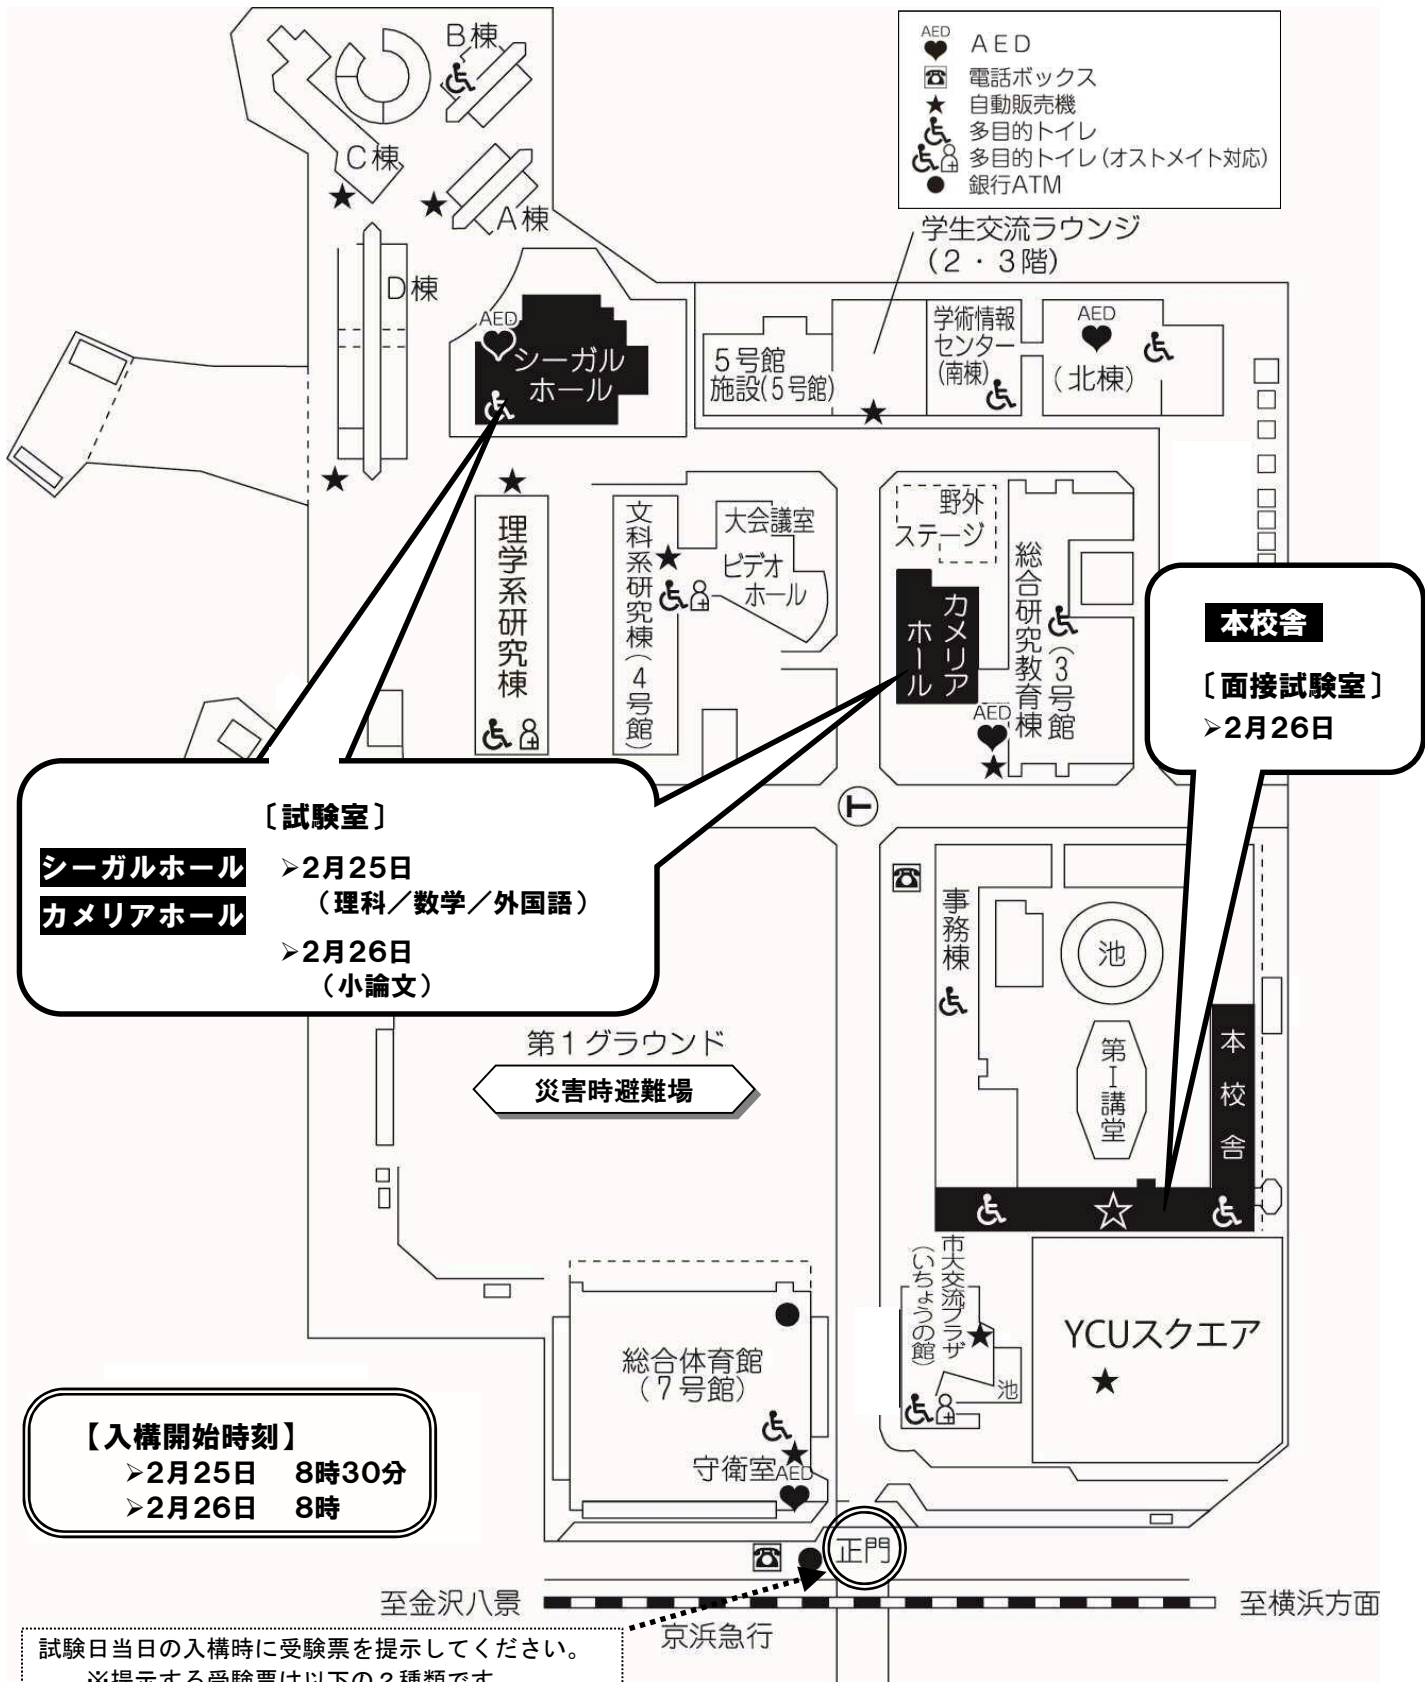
AED
電話ボックス
自動販売機
多目的トイレ
多目的トイレ（オストメイト対応）
銀行ATM

B棟
C棟
A棟
D棟
学生交流ラウンジ（2・3階）
AED
シーガルホール
5号館施設(5号館)
学術情報センター(南棟)
AED
(北棟)
理学系研究棟
文科系研究棟(4号館)
大会議室
ビデオホール
野外ステージ
カメリアホール
総合研究教育棟(3号館)
AED

本校舎
〔面接試験室〕
➢2月26日

〔試験室〕
シーガルホール
カメリアホール
➢2月25日
（理科／数学／外国語）
➢2月26日
（小論文）

事務棟
池
第Ⅰ講堂
本校舎
第1グラウンド
災害時避難場
市大交流プラザ（いちょうの館）
池
YCUスクエア
総合体育館（7号館）
守衛室
AED
正門

【入構開始時刻】
➢2月25日　8時30分
➢2月26日　8時

至金沢八景
至横浜方面
京浜急行

試験日当日の入構時に受験票を提示してください。
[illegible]